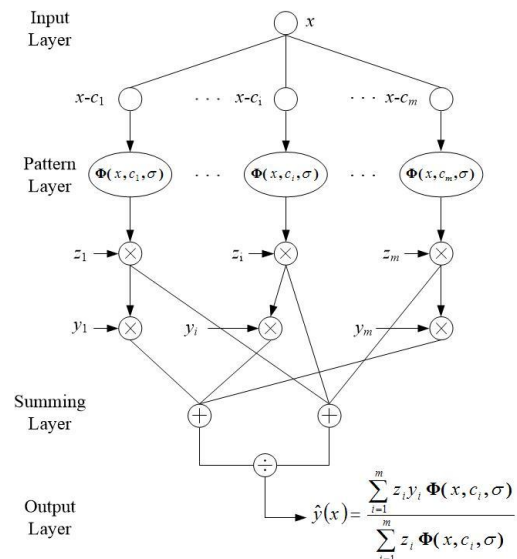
Input Layer

$x$

$x\text{-}c_1$ · · · $x\text{-}c_i$ · · · $x\text{-}c_m$

Pattern Layer

$\mathbf{\Phi}(x, c_1, \sigma)$ · · · $\mathbf{\Phi}(x, c_i, \sigma)$ · · · $\mathbf{\Phi}(x, c_m, \sigma)$

$z_1$ $z_i$ $z_m$

$y_1$ $y_i$ $y_m$

Summing Layer

Output Layer

$\hat{y}(x) = \frac{\sum_{i=1}^{m} z_i y_i \mathbf{\Phi}(x, c_i, \sigma)}{\sum_{i=1}^{m} z_i \mathbf{\Phi}(x, c_i, \sigma)}$